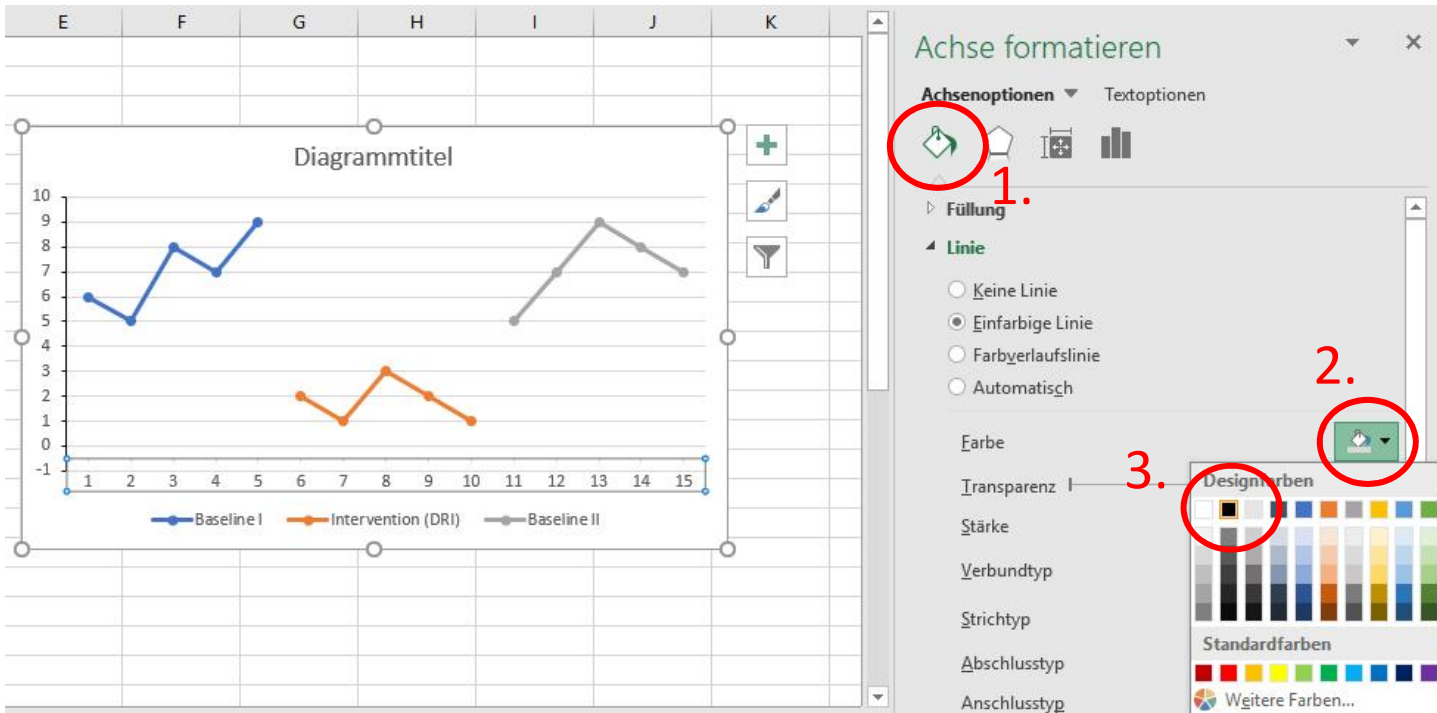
E F G H I J K

Diagrammtitel

10
9
8
7
6
5
4
3
2
1
0
-1

1 2 3 4 5 6 7 8 9 10 11 12 13 14 15

Baseline I Intervention (DRI) Baseline II

Achse formatieren

Achsenoptionen Textoptionen

1.

Füllung

Linie

Keine Linie
Einfarbige Linie
Farbverlaufslinie
Automatisch

2.

Farbe

3.

Transparenz

Stärke

Verbundtyp

Strichtyp

Abschlusstyp

Anschlusstyp

Designfarben

Standardfarben

Weitere Farben...